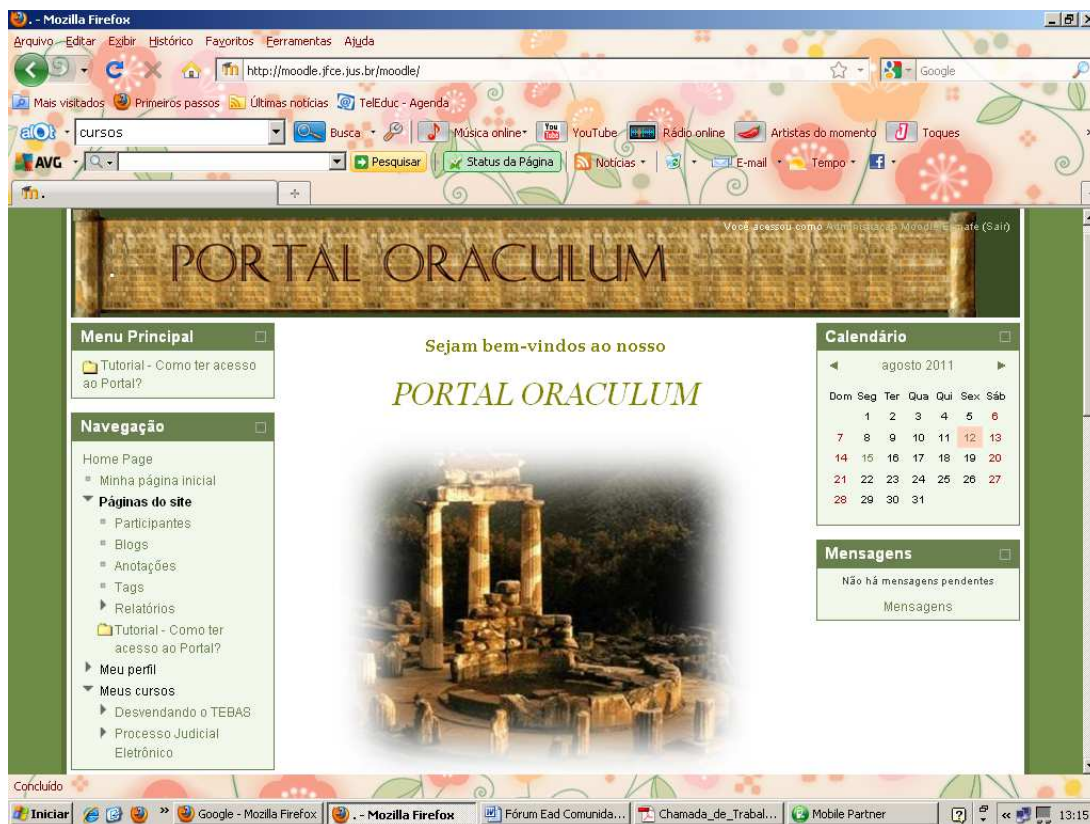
. - Mozilla Firefox

Arquivo Editar Exibir Histórico Favoritos Ferramentas Ajuda

http://moodle.jfce.jus.br/moodle/

Google

Mais visitados Primeiros passos Últimas notícias TelEduc - Agenda

cursos Busca Música online YouTube Rádio online Artistas do momento Toques

AVG Pesquisar Status da Página Notícias E-mail Tempo

.

Você acessou como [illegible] (Sair)

PORTAL ORACULUM

Menu Principal

Tutorial - Como ter acesso ao Portal?

Navegação

Home Page

Minha página inicial

Páginas do site

Participantes

Blogs

Anotações

Tags

Relatórios

Tutorial - Como ter acesso ao Portal?

Meu perfil

Meus cursos

Desvendando o TEBAS

Processo Judicial Eletrônico

Sejam bem-vindos ao nosso

PORTAL ORACULUM

Calendário

agosto 2011

| Dom | Seg | Ter | Qua | Qui | Sex | Sáb |
|---|---|---|---|---|---|---|
| | 1 | 2 | 3 | 4 | 5 | 6 |
| 7 | 8 | 9 | 10 | 11 | 12 | 13 |
| 14 | 15 | 16 | 17 | 18 | 19 | 20 |
| 21 | 22 | 23 | 24 | 25 | 26 | 27 |
| 28 | 29 | 30 | 31 | | | |

Mensagens

Não há mensagens pendentes

Mensagens

Concluído

Iniciar Google - Mozilla Firefox . - Mozilla Firefox Fórum Ead Comunida... Chamada_de_Trabal... Mobile Partner 13:15